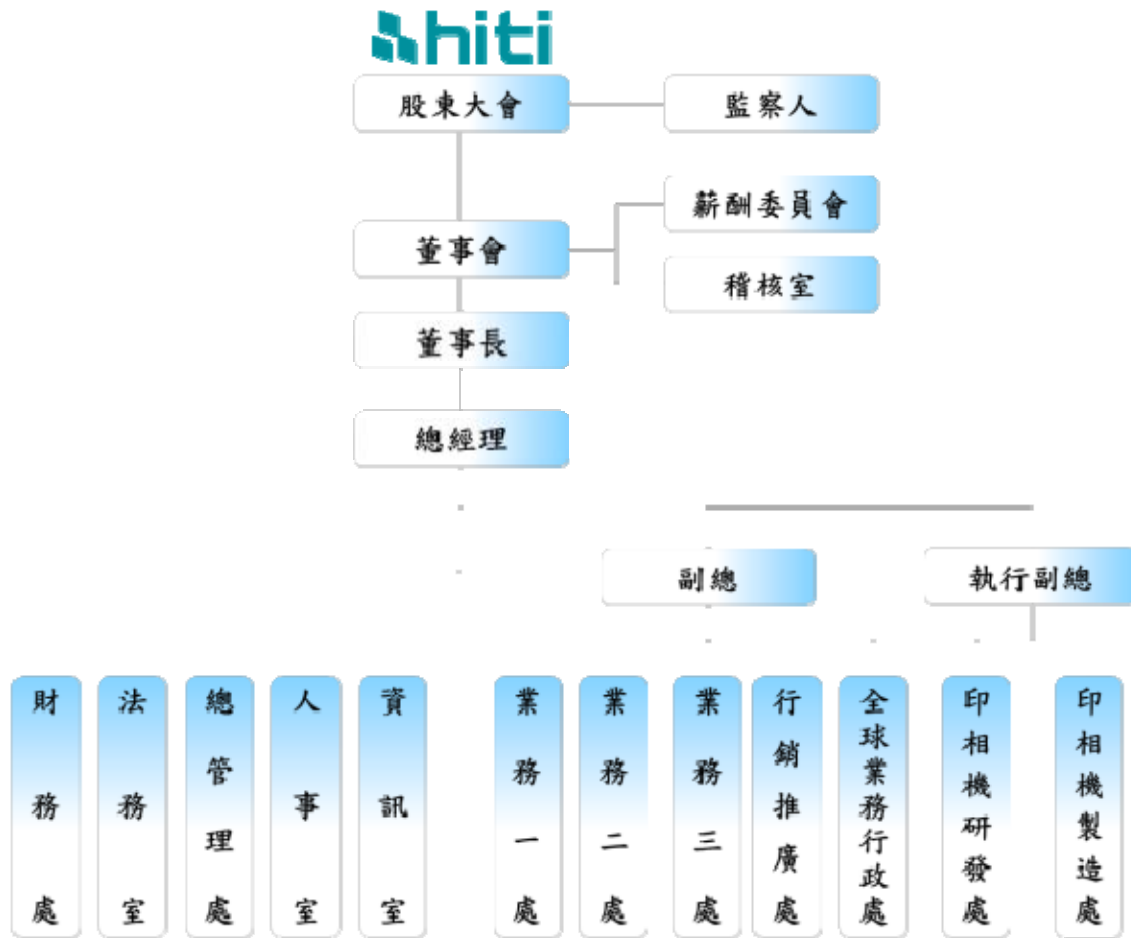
hiti

股東大會

監察人

薪酬委員會

董事會

稽核室

董事長

總經理

副總

執行副總

財務處

法務室

總管理處

人事室

資訊室

業務一處

業務二處

業務三處

行銷推廣處

全球業務行政處

印相機研發處

印相機製造處